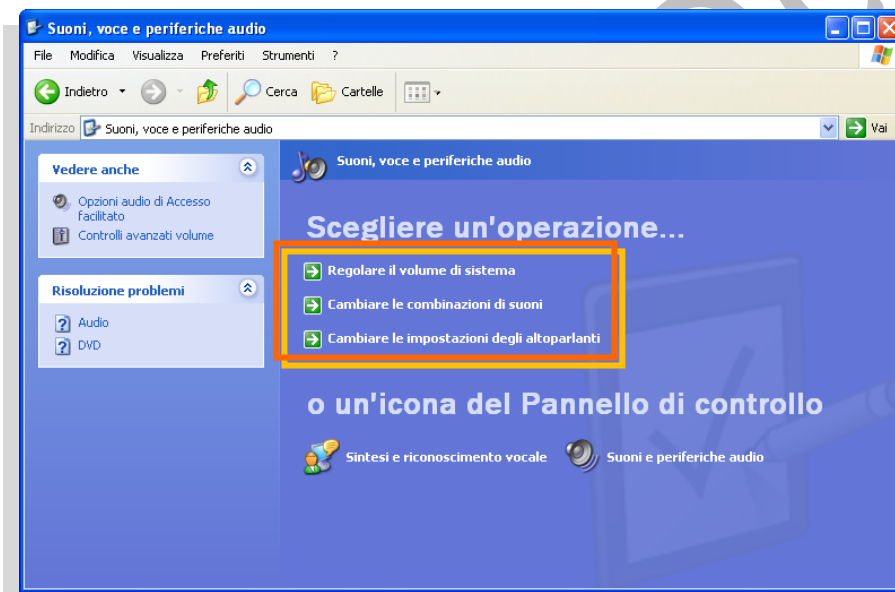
Suoni, voce e periferiche audio

File Modifica Visualizza Preferiti Strumenti ?

Indietro Cerca Cartelle

Indirizzo Suoni, voce e periferiche audio Vai

Vedere anche

Opzioni audio di Accesso facilitato

Controlli avanzati volume

Risoluzione problemi

Audio

DVD

Suoni, voce e periferiche audio

Scegliere un'operazione...

Regolare il volume di sistema

Cambiare le combinazioni di suoni

Cambiare le impostazioni degli altoparlanti

o un'icona del Pannello di controllo

Sintesi e riconoscimento vocale

Suoni e periferiche audio